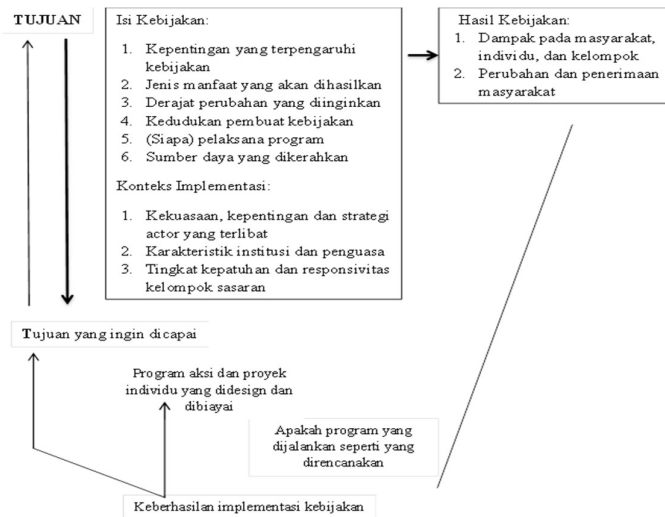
TUJUAN

Isi Kebijakan:

1. Kepentingan yang terpengaruhi kebijakan
2. Jenis manfaat yang akan dihasilkan
3. Derajat perubahan yang diinginkan
4. Kedudukan pembuat kebijakan
5. (Siapa) pelaksana program
6. Sumber daya yang dikerahkan

Konteks Implementasi:

1. Kekuasaan, kepentingan dan strategi actor yang terlibat
2. Karakteristik institusi dan penguasa
3. Tingkat kepatuhan dan responsivitas kelompok sasaran

Hasil Kebijakan:
1. Dampak pada masyarakat, individu, dan kelompok
2. Perubahan dan penerimaan masyarakat

Tujuan yang ingin dicapai

Program aksi dan proyek individu yang didesign dan dibiayai

Apakah program yang dijalankan seperti yang direncanakan

Keberhasilan implementasi kebijakan